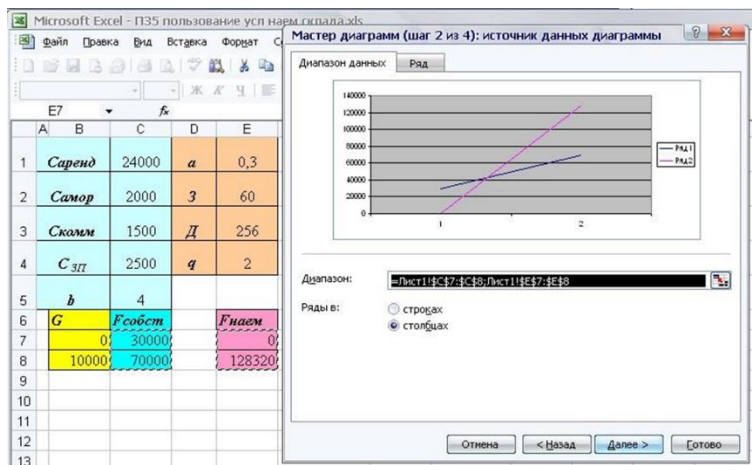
Microsoft Excel - П35 пользование усл наем склада.xls

Файл Правка Вид Вставка Формат С

E7 fx

|  | A | B | C | D | E |
|---|---|---|---|---|---|
| 1 |  | Саренд | 24000 | a | 0,3 |
| 2 |  | Самор | 2000 | з | 60 |
| 3 |  | Скомм | 1500 | Д | 256 |
| 4 |  | $С_{ЗП}$ | 2500 | q | 2 |
| 5 |  | b | 4 |  |  |
| 6 |  | G | Fсобст |  | Fнаем |
| 7 |  | 0 | 30000 |  | 0 |
| 8 |  | 10000 | 70000 |  | 128320 |
| 9 |  |  |  |  |  |
| 10 |  |  |  |  |  |
| 11 |  |  |  |  |  |
| 12 |  |  |  |  |  |
| 13 |  |  |  |  |  |

Мастер диаграмм (шаг 2 из 4): источник данных диаграммы

Диапазон данных Ряд

140000
120000
100000
80000
60000
40000
20000
0
1 2

Ряд1
Ряд2

Диапазон: =Лист1!$C$7:$C$8;Лист1!$E$7:$E$8

Ряды в: строках столбцах

Отмена < Назад Далее > Готово